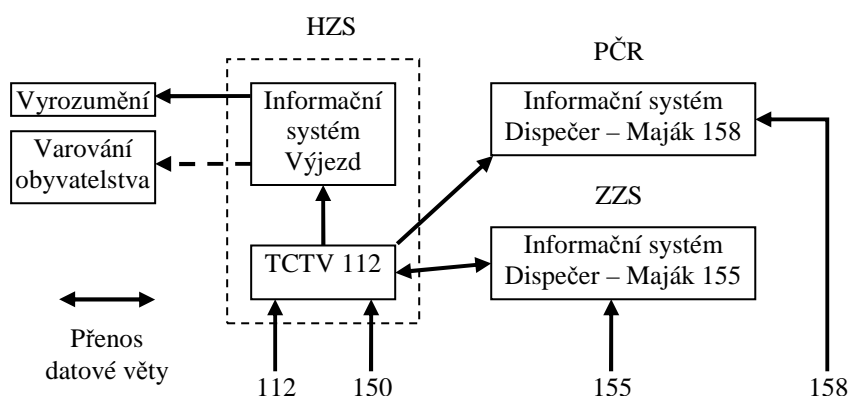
HZS

PČR

Vyrozumění

Informační systém Výjezd

Informační systém Dispečer – Maják 158

Varování obyvatelstva

ZZS

TCTV 112

Informační systém Dispečer – Maják 155

Přenos datové věty

112

150

155

158